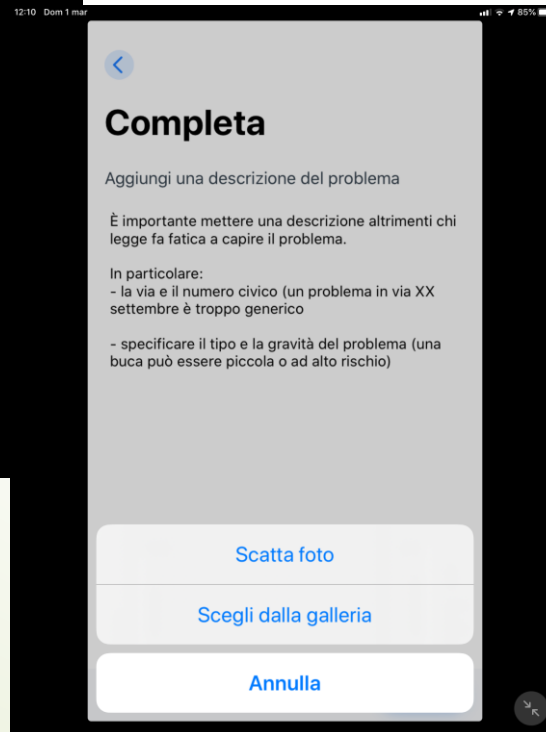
12:10 Dom 1 mar

85%

Completa

Aggiungi una descrizione del problema

È importante mettere una descrizione altrimenti chi legge fa fatica a capire il problema.

In particolare:
- la via e il numero civico (un problema in via XX settembre è troppo generico

- specificare il tipo e la gravità del problema (una buca può essere piccola o ad alto rischio)

Scatta foto

Scegli dalla galleria

Annulla